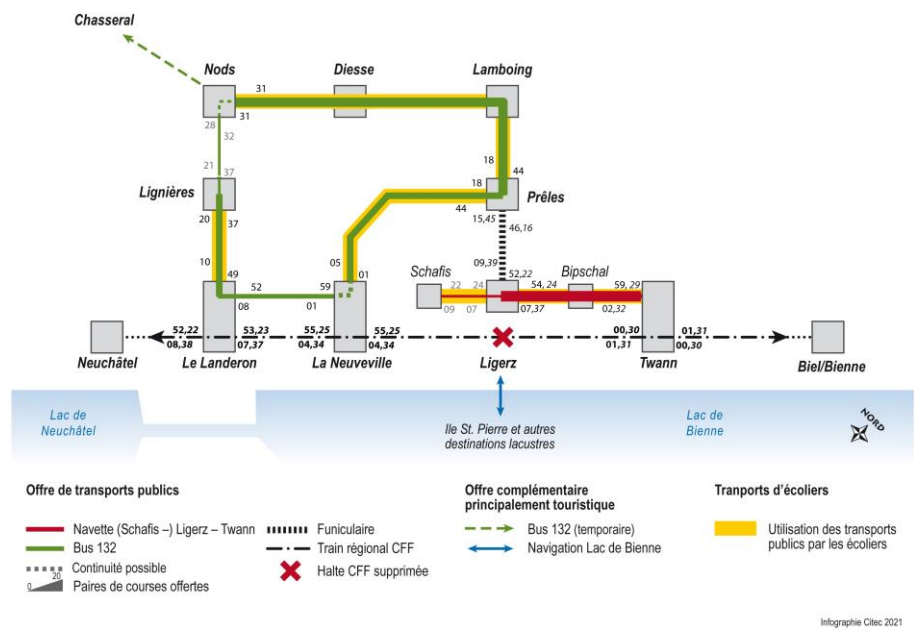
Chasseral

Nods

Diesse

Lamboing

31

31

28

32

21

37

18

44

18

Lignières

Prêles

44

15,45

46,16

20

37

10

49

05

01

09,39

52,22

Schafis

Bipschal

52

22

24

54, 24

59, 29

08

59

01

09

07

07,37

02,32

52,22

53,23

55,25

55,25

00,30

01,31

08,38

07,37

04,34

04,34

01,31

00,30

Neuchâtel

Le Landeron

La Neuveville

Ligerz

Twann

Biel/Bienne

Lac de Neuchâtel

Ile St. Pierre et autres destinations lacustres

Lac de Bienne

NORD

Offre de transports publics

Navette (Schafis –) Ligerz – Twann

Bus 132

Continuité possible

0 20 Paires de courses offertes

Funiculaire

Train régional CFF

Halte CFF supprimée

Offre complémentaire principalement touristique

Bus 132 (temporaire)

Navigation Lac de Bienne

Tranports d'écoliers

Utilisation des transports publics par les écoliers

Infographie Citec 2021